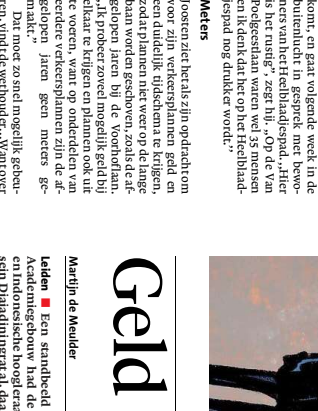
komt, en gaat volgende week in de buitenlucht in gesprek met bewoners van het Heelbladjespad. „Hier is het rustig", zegt hij. „Op de Van Poelgeestlaan waren wel 35 mensen en ik denk dat het op het Heelbladjespad nog drukker wordt."

Meters

Joosten ziet het als zijn opdracht om voor zijn verkeersplannen geld en een duidelijk tijdschema te krijgen, zodat plannen niet weer op de lange baan worden geschoven, zoals de afgelopen jaren bij de Voorhoflaan. „Ik probeer zoveel mogelijk geld bij elkaar te krijgen en plannen ook uit te voeren, want op onderdelen van eerdere verkeersplannen zijn de afgelopen jaren geen meters gemaakt."

Dat moet zo snel mogelijk gebeuren, vindt de wethouder. Want over

Geld

Martijn de Meulder

Leiden ■ Een standbeeld Academiegebouw had de en Indonesische hoogleraar zijn Djajadiningrat al, daa